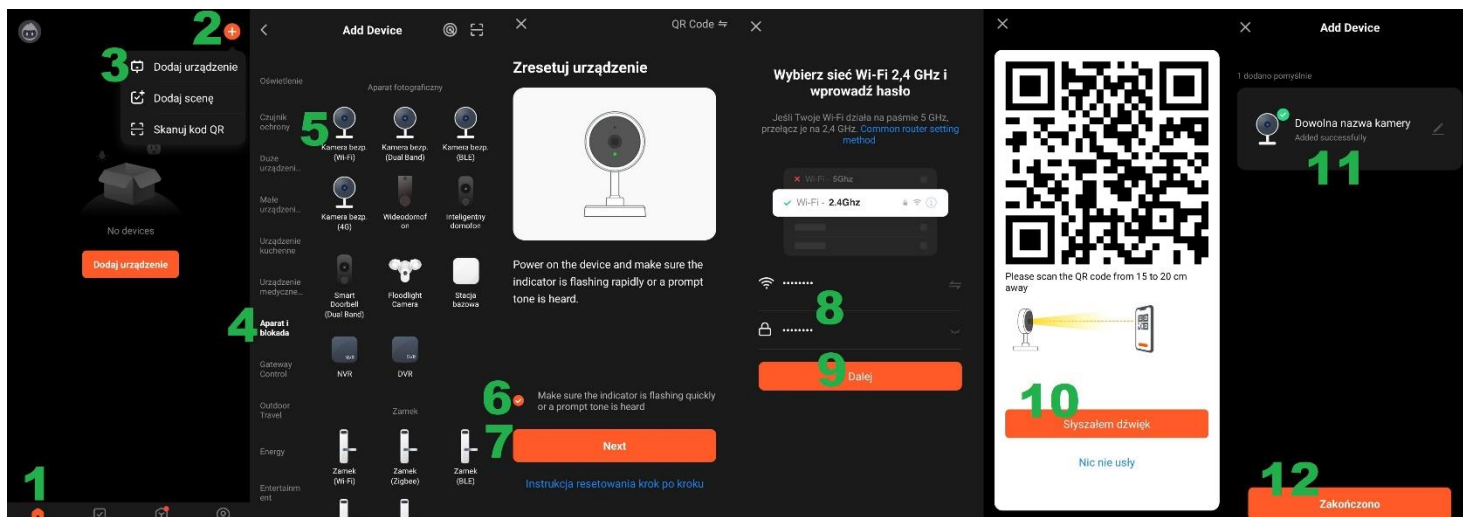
2

3 Dodaj urządzenie

Dodaj scenę

Skanuj kod QR

No devices

Dodaj urządzenie

1

Add Device

Oświetlenie

Czujnik ochrony

Duże urządzeni...

Małe urządzeni...

Urządzenie kuchenne

Urządzenie medyczne...

4 Aparat i blokada

Gateway Control

Outdoor Travel

Energy

Entertainment

Aparat fotograficzny

5

Kamera bezp. (Wi-Fi)

Kamera bezp. (Dual Band)

Kamera bezp. (BLE)

Kamera bezp. (4G)

Wideodomofon

Inteligentny domofon

Smart Doorbell (Dual Band)

Floodlight Camera

Stacja bazowa

NVR

DVR

Zamek

Zamek (Wi-Fi)

Zamek (Zigbee)

Zamek (BLE)

QR Code

Zresetuj urządzenie

Power on the device and make sure the indicator is flashing rapidly or a prompt tone is heard.

6 Make sure the indicator is flashing quickly or a prompt tone is heard

7 Next

Instrukcja resetowania krok po kroku

Wybierz sieć Wi-Fi 2,4 GHz i wprowadź hasło

Jeśli Twoje Wi-Fi działa na paśmie 5 GHz, przełącz je na 2,4 GHz. Common router setting method

Wi-Fi - 5Ghz

Wi-Fi - 2.4Ghz

8

9 Dalej

Please scan the QR code from 15 to 20 cm away

10

Słyszałem dźwięk

Nic nie usły

Add Device

1 dodano pomyślnie

Dowolna nazwa kamery

Added successfully

11

12

Zakończono